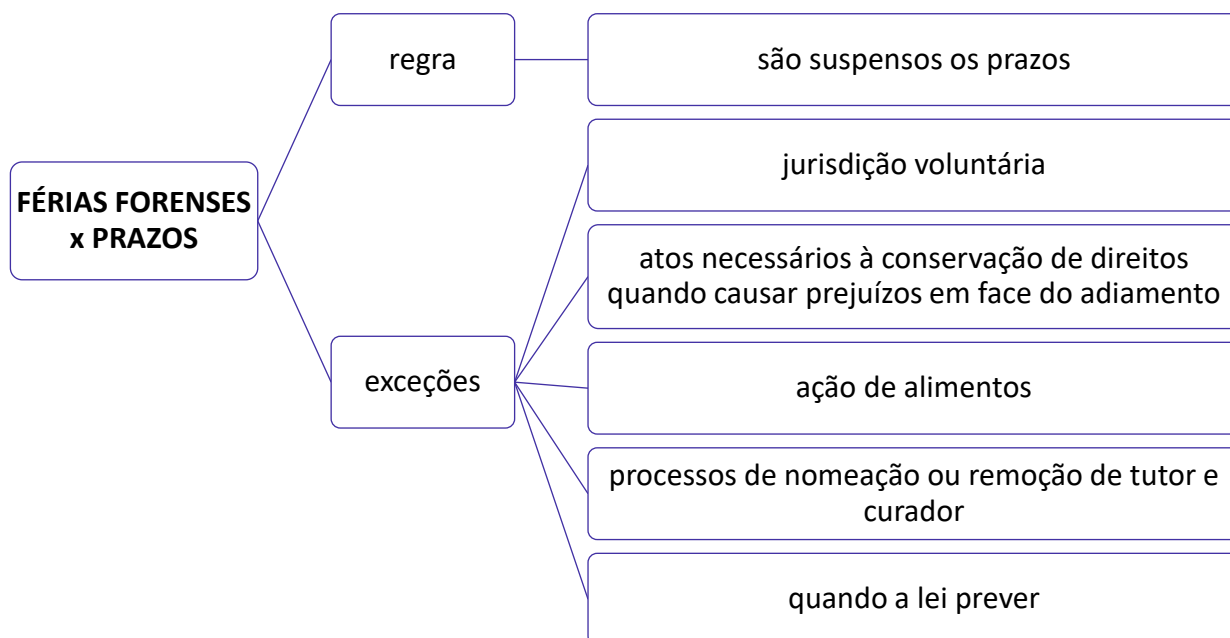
FÉRIAS FORENSES x PRAZOS

regra

são suspensos os prazos

exceções

jurisdição voluntária

atos necessários à conservação de direitos quando causar prejuízos em face do adiamento

ação de alimentos

processos de nomeação ou remoção de tutor e curador

quando a lei prever